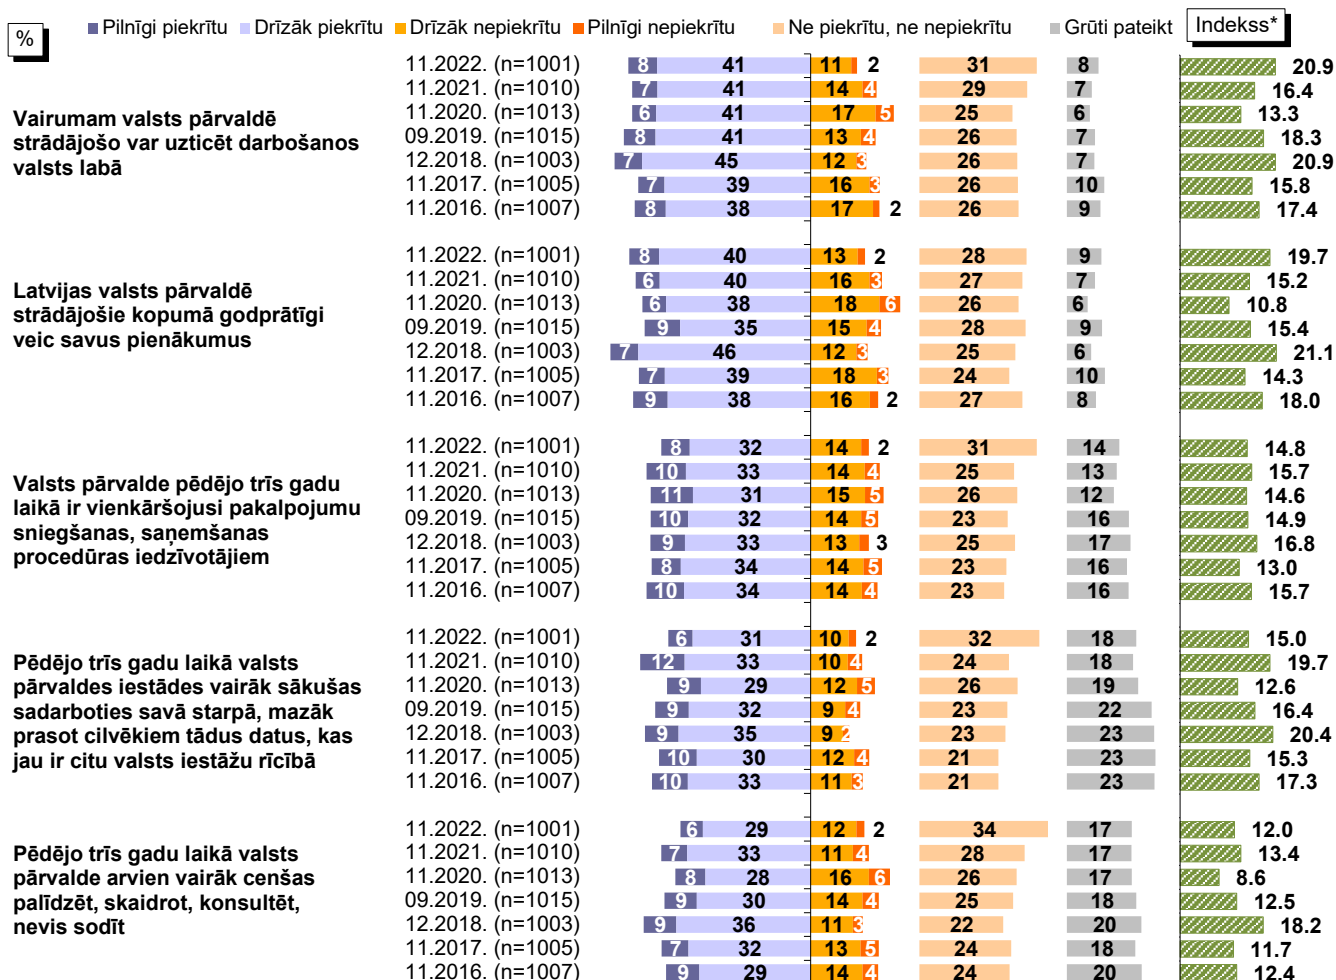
%

Pilnīgi piekrītu Drīzāk piekrītu Drīzāk nepiekrītu Pilnīgi nepiekrītu Ne piekrītu, ne nepiekrītu Grūti pateikt Indekss*

Vairumam valsts pārvaldē strādājošo var uzticēt darbošanos valsts labā

| | Pilnīgi piekrītu | Drīzāk piekrītu | Drīzāk nepiekrītu | Pilnīgi nepiekrītu | Ne piekrītu, ne nepiekrītu | Grūti pateikt | Indekss* |
|---|---|---|---|---|---|---|---|
| 11.2022. (n=1001) | 8 | 41 | 11 | 2 | 31 | 8 | 20.9 |
| 11.2021. (n=1010) | 7 | 41 | 14 | 4 | 29 | 7 | 16.4 |
| 11.2020. (n=1013) | 6 | 41 | 17 | 5 | 25 | 6 | 13.3 |
| 09.2019. (n=1015) | 8 | 41 | 13 | 4 | 26 | 7 | 18.3 |
| 12.2018. (n=1003) | 7 | 45 | 12 | 3 | 26 | 7 | 20.9 |
| 11.2017. (n=1005) | 7 | 39 | 16 | 3 | 26 | 10 | 15.8 |
| 11.2016. (n=1007) | 8 | 38 | 17 | 2 | 26 | 9 | 17.4 |

Latvijas valsts pārvaldē strādājošie kopumā godprātīgi veic savus pienākumus

| | Pilnīgi piekrītu | Drīzāk piekrītu | Drīzāk nepiekrītu | Pilnīgi nepiekrītu | Ne piekrītu, ne nepiekrītu | Grūti pateikt | Indekss* |
|---|---|---|---|---|---|---|---|
| 11.2022. (n=1001) | 8 | 40 | 13 | 2 | 28 | 9 | 19.7 |
| 11.2021. (n=1010) | 6 | 40 | 16 | 3 | 27 | 7 | 15.2 |
| 11.2020. (n=1013) | 6 | 38 | 18 | 6 | 26 | 6 | 10.8 |
| 09.2019. (n=1015) | 9 | 35 | 15 | 4 | 28 | 9 | 15.4 |
| 12.2018. (n=1003) | 7 | 46 | 12 | 3 | 25 | 6 | 21.1 |
| 11.2017. (n=1005) | 7 | 39 | 18 | 3 | 24 | 10 | 14.3 |
| 11.2016. (n=1007) | 9 | 38 | 16 | 2 | 27 | 8 | 18.0 |

Valsts pārvalde pēdējo trīs gadu laikā ir vienkāršojusi pakalpojumu sniegšanas, saņemšanas procedūras iedzīvotājiem

| | Pilnīgi piekrītu | Drīzāk piekrītu | Drīzāk nepiekrītu | Pilnīgi nepiekrītu | Ne piekrītu, ne nepiekrītu | Grūti pateikt | Indekss* |
|---|---|---|---|---|---|---|---|
| 11.2022. (n=1001) | 8 | 32 | 14 | 2 | 31 | 14 | 14.8 |
| 11.2021. (n=1010) | 10 | 33 | 14 | 4 | 25 | 13 | 15.7 |
| 11.2020. (n=1013) | 11 | 31 | 15 | 5 | 26 | 12 | 14.6 |
| 09.2019. (n=1015) | 10 | 32 | 14 | 5 | 23 | 16 | 14.9 |
| 12.2018. (n=1003) | 9 | 33 | 13 | 3 | 25 | 17 | 16.8 |
| 11.2017. (n=1005) | 8 | 34 | 14 | 5 | 23 | 16 | 13.0 |
| 11.2016. (n=1007) | 10 | 34 | 14 | 4 | 23 | 16 | 15.7 |

Pēdējo trīs gadu laikā valsts pārvaldes iestādes vairāk sākušas sadarboties savā starpā, mazāk prasot cilvēkiem tādus datus, kas jau ir citu valsts iestāžu rīcībā

| | Pilnīgi piekrītu | Drīzāk piekrītu | Drīzāk nepiekrītu | Pilnīgi nepiekrītu | Ne piekrītu, ne nepiekrītu | Grūti pateikt | Indekss* |
|---|---|---|---|---|---|---|---|
| 11.2022. (n=1001) | 6 | 31 | 10 | 2 | 32 | 18 | 15.0 |
| 11.2021. (n=1010) | 12 | 33 | 10 | 4 | 24 | 18 | 19.7 |
| 11.2020. (n=1013) | 9 | 29 | 12 | 5 | 26 | 19 | 12.6 |
| 09.2019. (n=1015) | 9 | 32 | 9 | 4 | 23 | 22 | 16.4 |
| 12.2018. (n=1003) | 9 | 35 | 9 | 2 | 23 | 23 | 20.4 |
| 11.2017. (n=1005) | 10 | 30 | 12 | 4 | 21 | 23 | 15.3 |
| 11.2016. (n=1007) | 10 | 33 | 11 | 3 | 21 | 23 | 17.3 |

Pēdējo trīs gadu laikā valsts pārvalde arvien vairāk cenšas palīdzēt, skaidrot, konsultēt, nevis sodīt

| | Pilnīgi piekrītu | Drīzāk piekrītu | Drīzāk nepiekrītu | Pilnīgi nepiekrītu | Ne piekrītu, ne nepiekrītu | Grūti pateikt | Indekss* |
|---|---|---|---|---|---|---|---|
| 11.2022. (n=1001) | 6 | 29 | 12 | 2 | 34 | 17 | 12.0 |
| 11.2021. (n=1010) | 7 | 33 | 11 | 4 | 28 | 17 | 13.4 |
| 11.2020. (n=1013) | 8 | 28 | 16 | 6 | 26 | 17 | 8.6 |
| 09.2019. (n=1015) | 9 | 30 | 14 | 4 | 25 | 18 | 12.5 |
| 12.2018. (n=1003) | 9 | 36 | 11 | 3 | 22 | 20 | 18.2 |
| 11.2017. (n=1005) | 7 | 32 | 13 | 5 | 24 | 18 | 11.7 |
| 11.2016. (n=1007) | 9 | 29 | 14 | 4 | 24 | 20 | 12.4 |